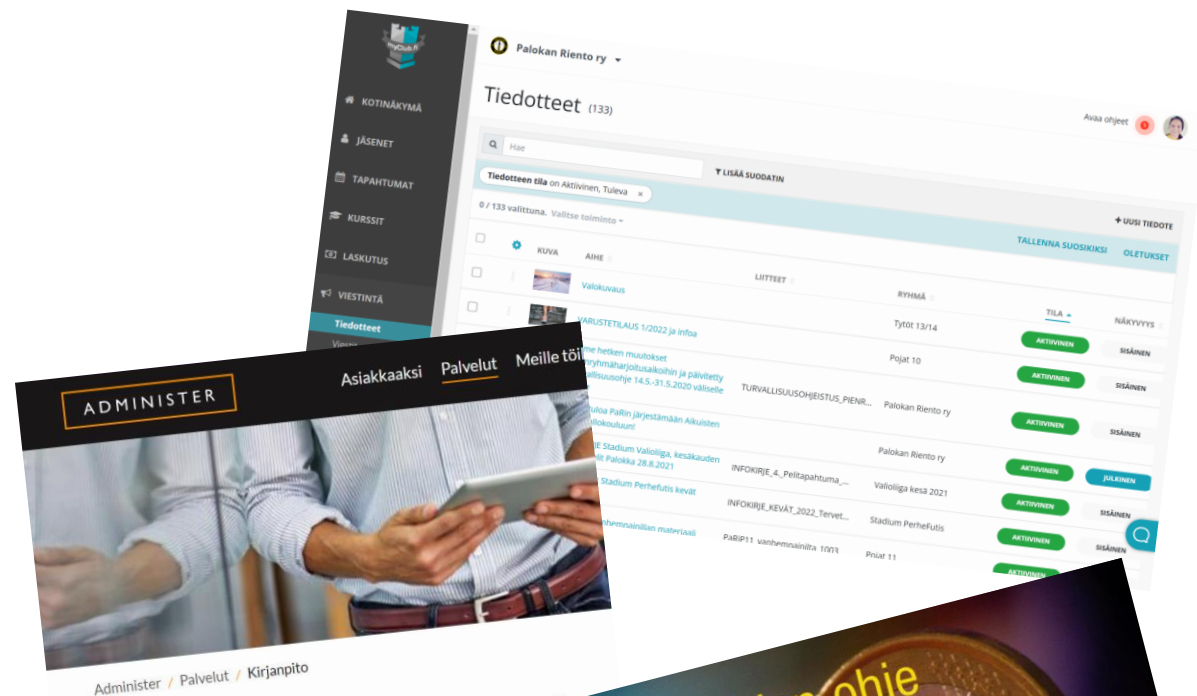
MyClub.fi

KOTINÄKYMÄ
JÄSENET
TAPAHTUMAT
KURSSIT
LASKUTUS
VIESTINTÄ
Tiedotteet

Palokan Riento ry

Tiedotteet (133)

Avaa ohjeet

Hae

Tiedotteen tila on Aktiivinen, Tuleva ×

LISÄÄ SUODATIN

0 / 133 valittuna. Valitse toiminto

+ UUSI TIEDOTE

TALLENNA SUOSIKIKSI OLETUKSET

| | KUVA | AIHE | LIITTEET | RYHMÄ | TILA | NÄKYVYYS |
|---|---|---|---|---|---|---|
| | | Valokuvaus | | | | |
| | | VARUSTETILAUS 1/2022 ja infoa | | Tytöt 13/14 | AKTIIVINEN | SISÄINEN |
| | | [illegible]me hetken muutokset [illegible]ryhmäharjoitusaikoihin ja päivitetty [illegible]allisuusohje 14.5.-31.5.2020 välisellе | TURVALLISUUSOHJEISTUS_PIENR... | Pojat 10 / Palokan Riento ry | AKTIIVINEN | SISÄINEN |
| | | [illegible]uloa PaRin järjestämään Aikuisten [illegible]llokouluun! | | | AKTIIVINEN | SISÄINEN |
| | | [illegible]JE Stadium Valioliiga, kesäkauden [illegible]alt Palokka 28.8.2021 | INFOKIRJE_4._Pelitapahtuma_... | Palokan Riento ry / Valioliiga kesä 2021 | AKTIIVINEN | JULKINEN |
| | | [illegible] Stadium Perhefutis kevät | INFOKIRJE_KEVÄT_2022_Tervet... | Stadium PerheFutis | AKTIIVINEN | SISÄINEN |
| | | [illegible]nhempainillan materiaali | PaRiP11_vanhempainilta_1003 | Pojat 11 | AKTIIVINEN | SISÄINEN |
| | | | | | AKTIIVINEN | |

ADMINISTER

Asiakkaaksi Palvelut Meille töi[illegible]

Administer / Palvelut / Kirjanpito

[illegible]ohje